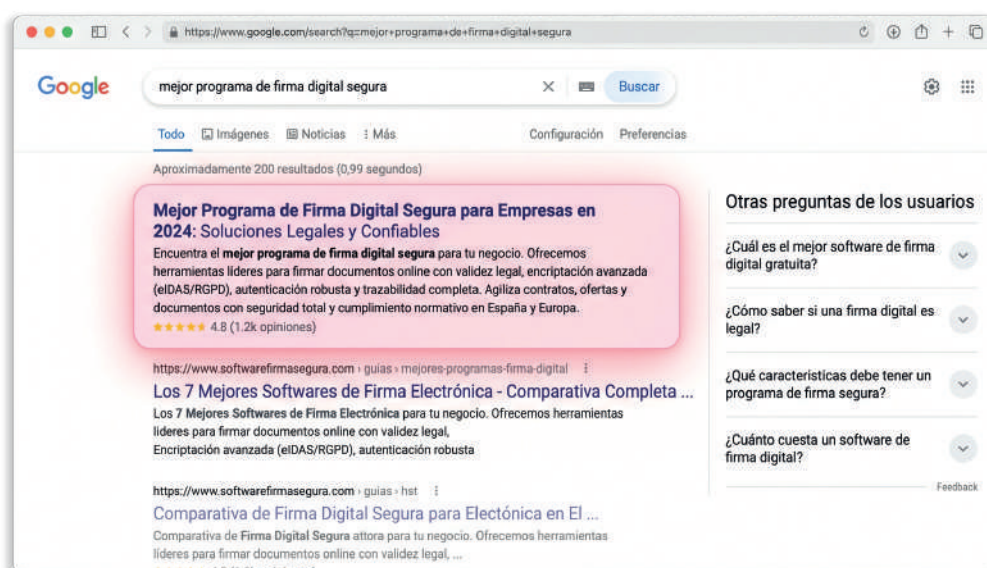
https://www.google.com/search?q=mejor+programa+de+firma+digital+segura

Google

mejor programa de firma digital segura

Buscar

Todo Imágenes Noticias Más Configuración Preferencias

Aproximadamente 200 resultados (0,99 segundos)

Mejor Programa de Firma Digital Segura para Empresas en 2024: Soluciones Legales y Confiables

Encuentra el **mejor programa de firma digital segura** para tu negocio. Ofrecemos herramientas líderes para firmar documentos online con validez legal, encriptación avanzada (eIDAS/RGPD), autenticación robusta y trazabilidad completa. Agiliza contratos, ofertas y documentos con seguridad total y cumplimiento normativo en España y Europa.

★★★★★ 4.8 (1.2k opiniones)

https://www.softwarefirmasegura.com › guias › mejores-programas-firma-digital

Los 7 Mejores Softwares de Firma Electrónica - Comparativa Completa ...

Los 7 **Mejores Softwares de Firma Electrónica** para tu negocio. Ofrecemos herramientas líderes para firmar documentos online con validez legal, Encriptación avanzada (eIDAS/RGPD), autenticación robusta

https://www.softwarefirmasegura.com › guias › hst

Comparativa de Firma Digital Segura para Electónica en El ...

Comparativa de **Firma Digital Segura** attora para tu negocio. Ofrecemos herramientas líderes para firmar documentos online con validez legal, ...

Otras preguntas de los usuarios

¿Cuál es el mejor software de firma digital gratuita?

¿Cómo saber si una firma digital es legal?

¿Qué características debe tener un programa de firma segura?

¿Cuánto cuesta un software de firma digital?

Feedback